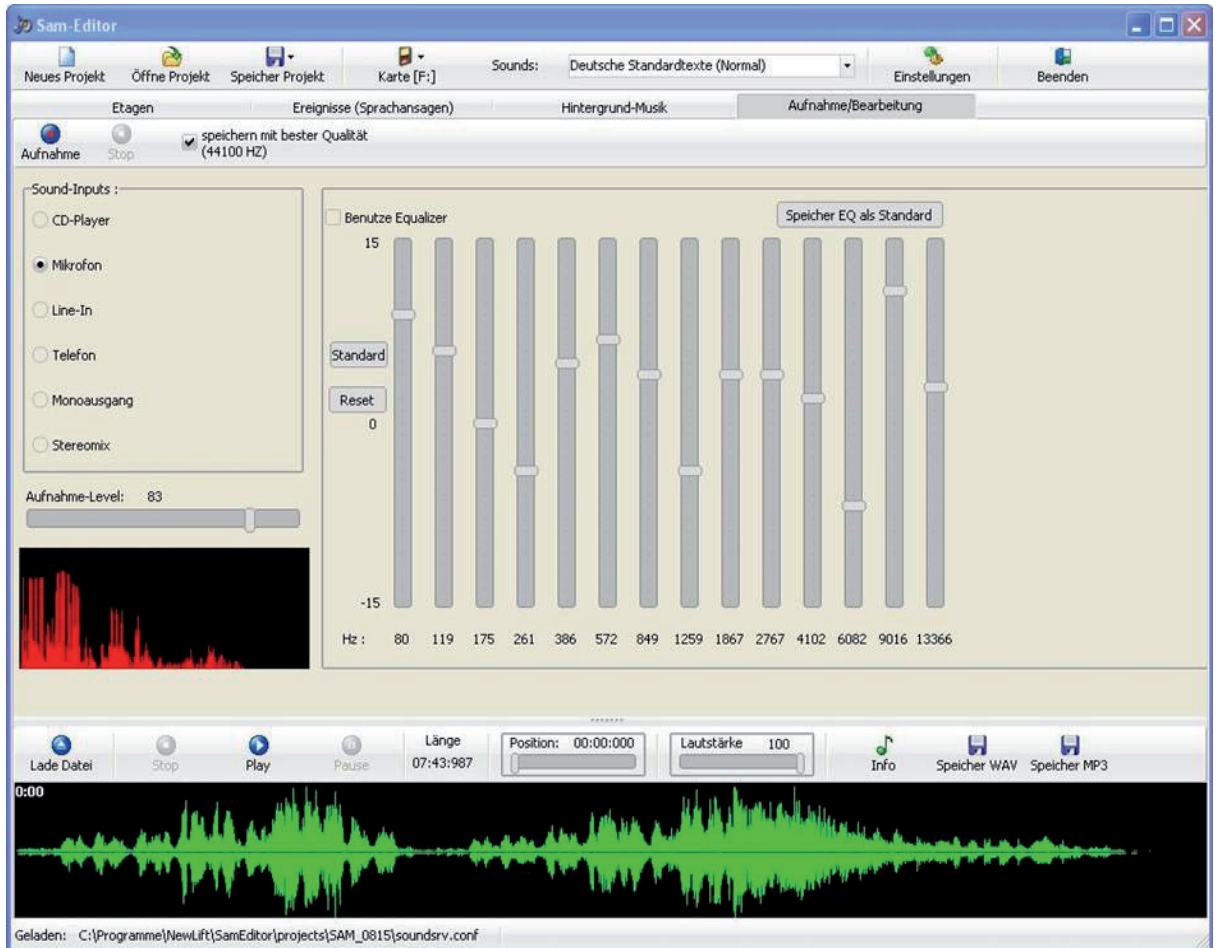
Sam-Editor

Neues Projekt
Öffne Projekt
Speicher Projekt
Karte [F:]
Sounds:
Deutsche Standardtexte (Normal)
Einstellungen
Beenden

Etagen
Ereignisse (Sprachansagen)
Hintergrund-Musik
Aufnahme/Bearbeitung

Aufnahme
Stop
speichern mit bester Qualität (44100 HZ)

Sound-Inputs :
CD-Player
Mikrofon
Line-In
Telefon
Monoausgang
Stereomix

Aufnahme-Level: 83

Benutze Equalizer
Speicher EQ als Standard
15
Standard
Reset
0
-15
Hz : 80 119 175 261 386 572 849 1259 1867 2767 4102 6082 9016 13366

Lade Datei
Stop
Play
Pause
Länge
07:43:987
Position: 00:00:000
Lautstärke 100
Info
Speicher WAV
Speicher MP3

0:00

Geladen: C:\Programme\NewLift\SamEditor\projects\SAM_0815\soundsrv.conf